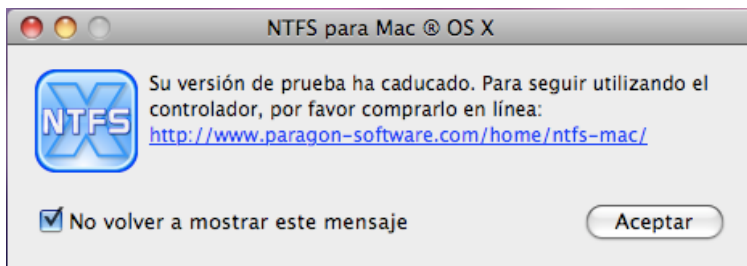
NTFS para Mac ® OS X

NTFS

Su versión de prueba ha caducado. Para seguir utilizando el controlador, por favor comprarlo en línea:
http://www.paragon-software.com/home/ntfs-mac/

No volver a mostrar este mensaje

Aceptar